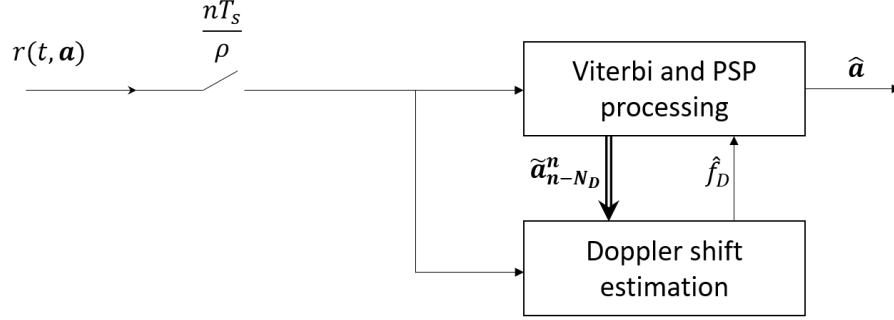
$r(t, \boldsymbol{a})$

$\frac{nT_s}{\rho}$

Viterbi and PSP processing

$\widehat{\boldsymbol{a}}$

$\widetilde{\boldsymbol{a}}_{\boldsymbol{n}-\boldsymbol{N_D}}^{\boldsymbol{n}}$

$\hat{f}_D$

Doppler shift estimation